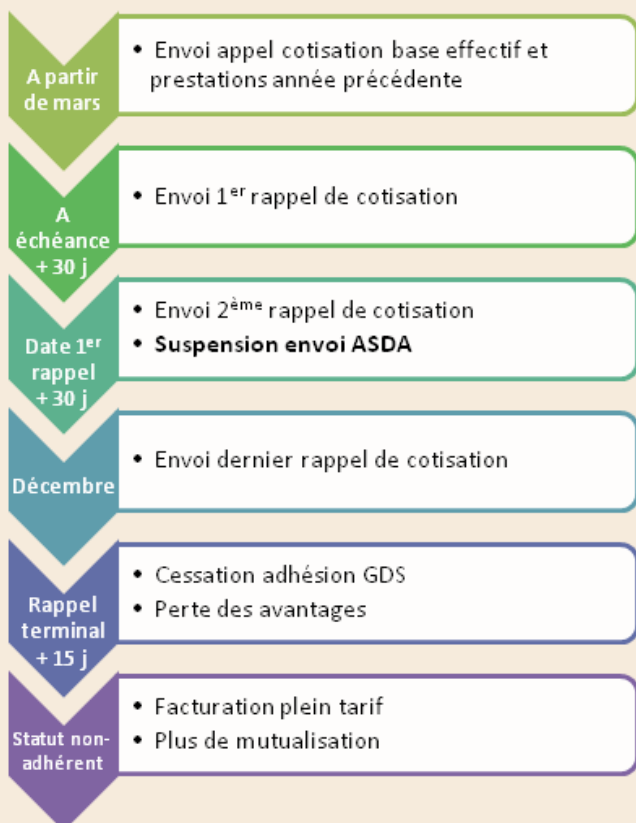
A partir de mars

- Envoi appel cotisation base effectif et prestations année précédente

A échéance + 30 j

- Envoi 1$^{er}$ rappel de cotisation

Date 1$^{er}$ rappel + 30 j

- Envoi 2$^{ème}$ rappel de cotisation
- **Suspension envoi ASDA**

Décembre

- Envoi dernier rappel de cotisation

Rappel terminal + 15 j

- Cessation adhésion GDS
- Perte des avantages

Statut non-adhérent

- Facturation plein tarif
- Plus de mutualisation